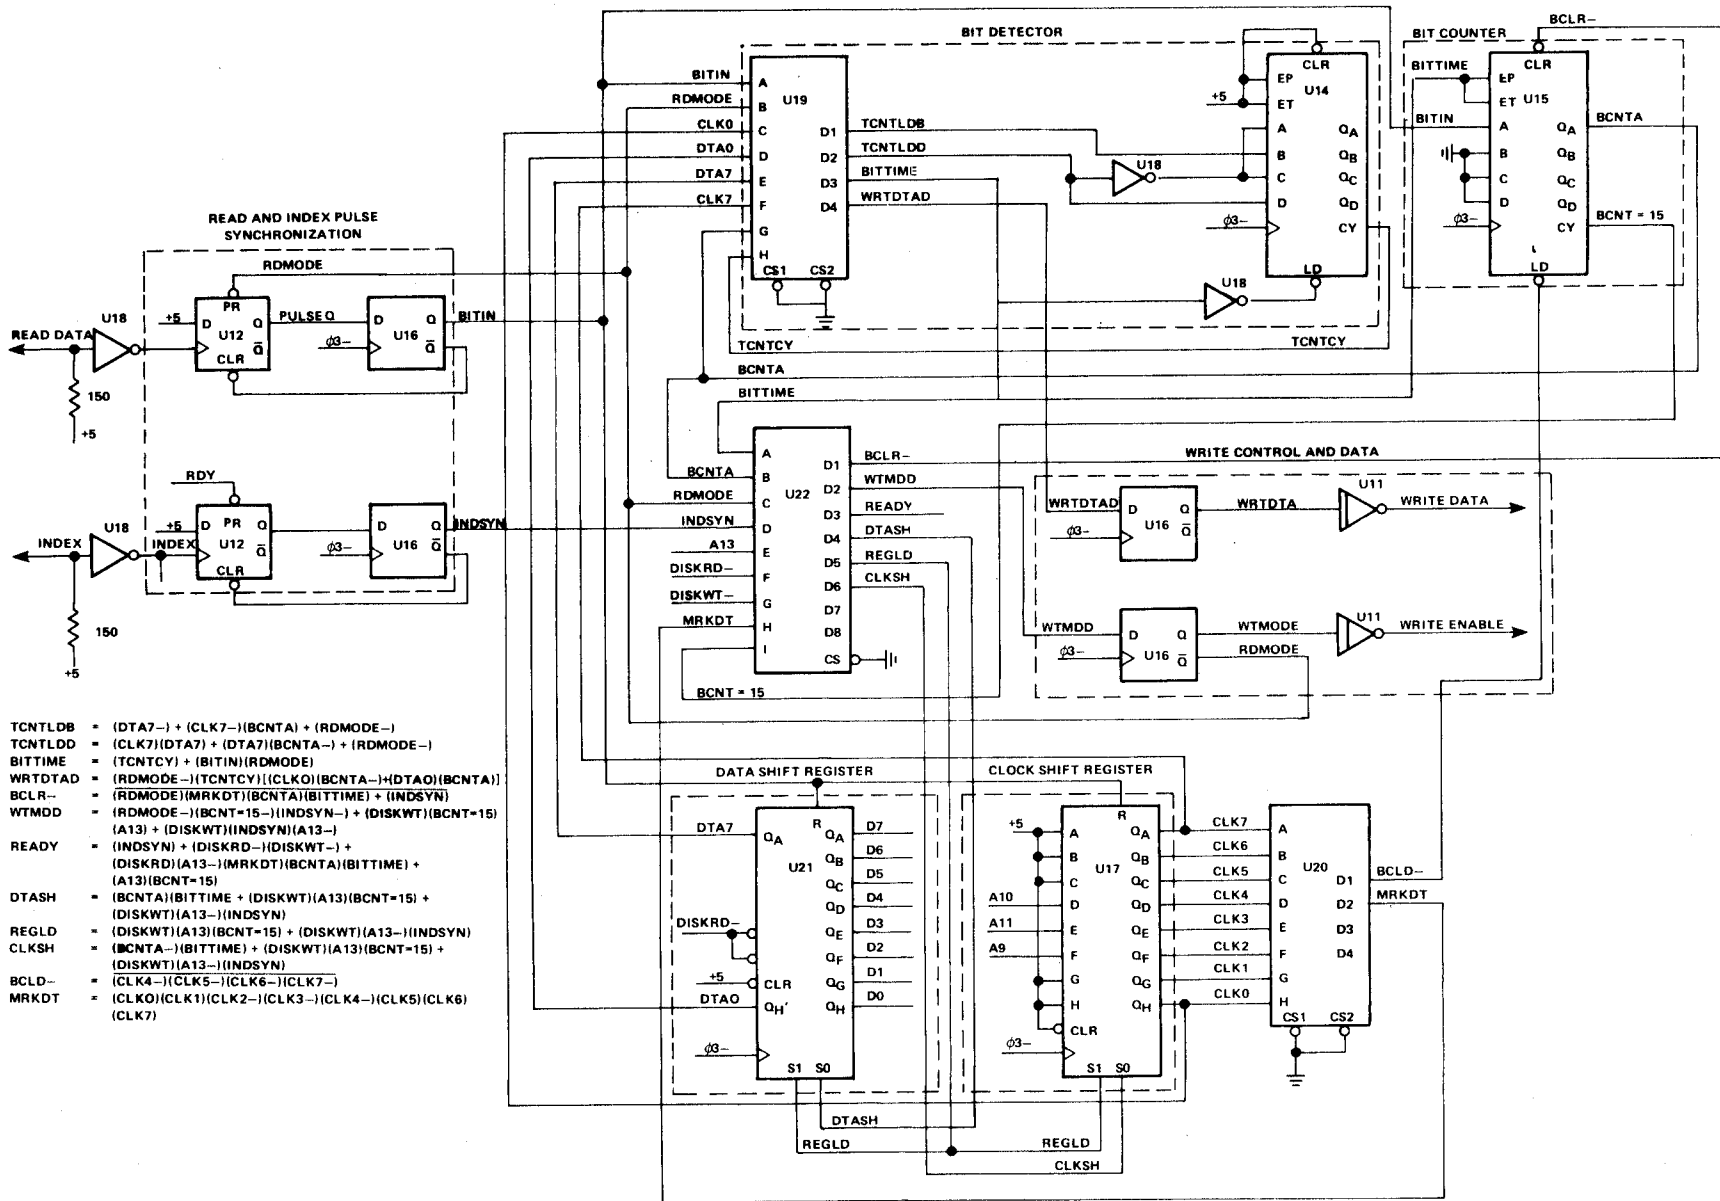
BIT DETECTOR

BIT COUNTER

BCLR–

BITIN
RDMODE
CLK0
DTA0
DTA7
CLK7

A
B
C
D
E
F
G
H
U19
D1
D2
D3
D4
CS1
CS2

TCNTLDB
TCNTLDD
BITTIME
WRTDTAD

CLR
EP
ET
U14
A
B
C
D
$Q_A$
$Q_B$
$Q_C$
$Q_D$
CY
LD
+5
U18
$\phi3-$
U18

BITTIME
BITIN
CLR
EP
ET
U15
A
B
C
D
$Q_A$
$Q_B$
$Q_C$
$Q_D$
CY
LD
BCNTA
BCNT = 15
$\phi3-$

READ AND INDEX PULSE SYNCHRONIZATION

RDMODE
READ DATA
U18
+5
D
PR
U12
Q
CLR
$\bar{Q}$
PULSEQ
D
Q
U16
$\bar{Q}$
$\phi3-$
BITIN
150
+5

TCNTCY
TCNTCY
BCNTA
BITTIME

RDY
INDEX
U18
INDEX
+5
D
PR
U12
Q
$\bar{Q}$
CLR
D
Q
U16
$\bar{Q}$
$\phi3-$
INDSYN
150
+5

BCNTA
RDMODE
INDSYN
A13
DISKRD–
DISKWT–
MRKDT
A
B
C
D
E
F
G
H
I
U22
D1
D2
D3
D4
D5
D6
D7
D8
CS
BCLR–
WTMDD
READY
DTASH
REGLD
CLKSH
BCNT = 15

WRITE CONTROL AND DATA

WRTDTAD
D
Q
U16
$\bar{Q}$
$\phi3-$
WRTDTA
U11
WRITE DATA

WTMDD
D
Q
U16
$\bar{Q}$
$\phi3-$
WTMODE
RDMODE
U11
WRITE ENABLE

TCNTLDB = (DTA7–) + (CLK7–)(BCNTA) + (RDMODE–)
TCNTLDD = (CLK7)(DTA7) + (DTA7)(BCNTA–) + (RDMODE–)
BITTIME = (TCNTCY) + (BITIN)(RDMODE)
WRTDTAD = (RDMODE–)(TCNTCY)[(CLKO)(BCNTA–)+(DTAO)(BCNTA)]
BCLR– = $\overline{(RDMODE)(MRKDT)(BCNTA)(BITTIME) + (INDSYN)}$
WTMDD = (RDMODE–)(BCNT=15–)(INDSYN–) + (DISKWT)(BCNT=15)(A13) + (DISKWT)(INDSYN)(A13–)
READY = (INDSYN) + (DISKRD–)(DISKWT–) + (DISKRD)(A13–)(MRKDT)(BCNTA)(BITTIME) + (A13)(BCNT=15)
DTASH = (BCNTA)(BITTIME + (DISKWT)(A13)(BCNT=15) + (DISKWT)(A13–)(INDSYN)
REGLD = (DISKWT)(A13)(BCNT=15) + (DISKWT)(A13–)(INDSYN)
CLKSH = (BCNTA–)(BITTIME) + (DISKWT)(A13)(BCNT=15) + $\overline{(DISKWT)(A13–)(INDSYN)}$
BCLD– = $\overline{(CLK4–)(CLK5–)(CLK6–)(CLK7–)}$
MRKDT = (CLKO)(CLK1)(CLK2–)(CLK3–)(CLK4–)(CLK5)(CLK6)(CLK7)

DATA SHIFT REGISTER
DTA7
R
$Q_A$
$Q_A$
$Q_B$
$Q_C$
$Q_D$
$Q_E$
$Q_F$
$Q_G$
$Q_H$
$Q_H'$
U21
D7
D6
D5
D4
D3
D2
D1
D0
DISKRD–
+5
CLR
DTAO
$\phi3-$
S1
S0
DTASH
REGLD

CLOCK SHIFT REGISTER
+5
A
B
C
D
E
F
G
H
CLR
R
U17
$Q_A$
$Q_B$
$Q_C$
$Q_D$
$Q_E$
$Q_F$
$Q_G$
$Q_H$
A10
A11
A9
$\phi3-$
S1
S0
REGLD
CLKSH

CLK7
CLK6
CLK5
CLK4
CLK3
CLK2
CLK1
CLK0
A
B
C
D
E
F
G
H
U20
D1
D2
D3
D4
CS1
CS2
BCLD–
MRKDT